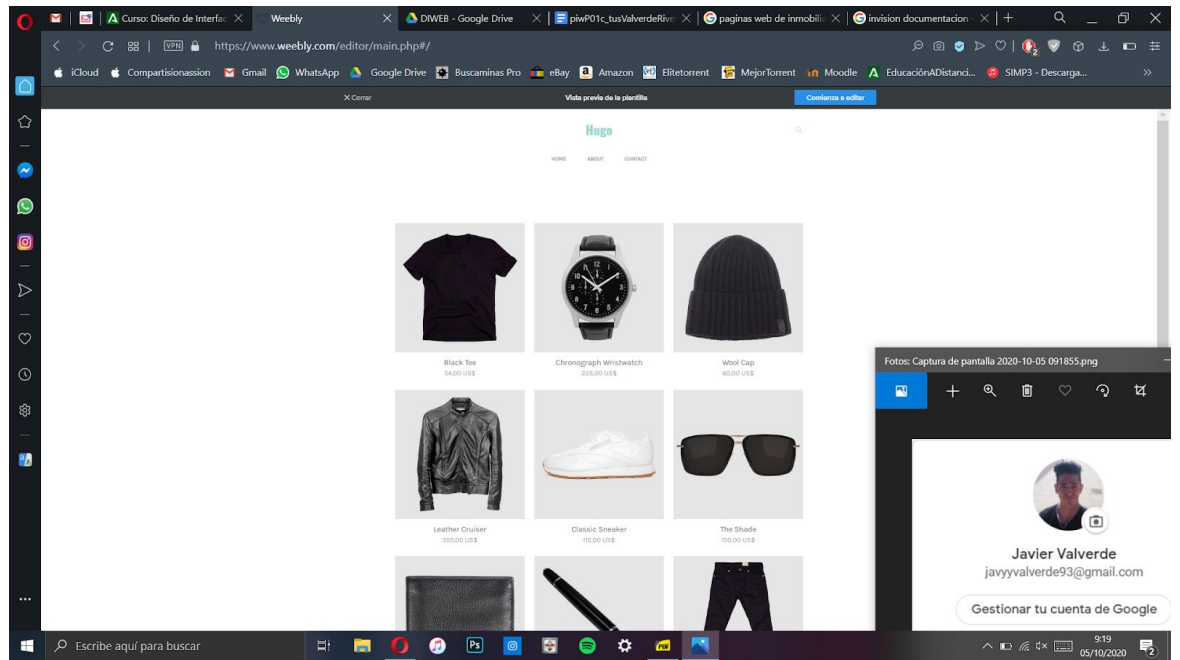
Curso: Diseño de Interfac × | Weebly × | DIWEB - Google Drive × | piwP01c_tusValverdeRive × | paginas web de inmobili × | invision documentacion × | +

https://www.weebly.com/editor/main.php#/

iCloud | Compartisionassion | Gmail | WhatsApp | Google Drive | Buscaminas Pro | eBay | Amazon | Elitetorrent | MejorTorrent | Moodle | EducaciónADistanci... | SIMP3 - Descarga...

× Cerrar | Vista previa de la plantilla | Comienza a editar

Hugo

HOME ABOUT CONTACT

Black Tee
54,00 US$

Chronograph Wristwatch
225,00 US$

Wool Cap
60,00 US$

Leather Cruiser
355,00 US$

Classic Sneaker
115,00 US$

The Shade
150,00 US$

Fotos: Captura de pantalla 2020-10-05 091855.png

Javier Valverde
javyyvalverde93@gmail.com

Gestionar tu cuenta de Google

Escribe aquí para buscar

9:19
05/10/2020